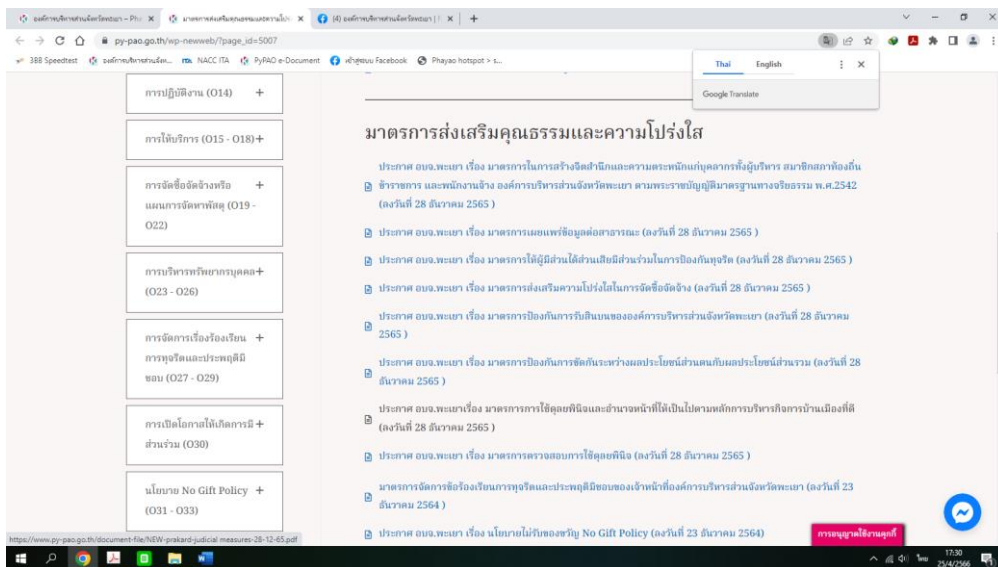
องค์การบริหารส่วนจังหวัดพะเยา – Pha ×
มาตรการส่งเสริมคุณธรรมและความโปร่ง ×
(4) องค์การบริหารส่วนจังหวัดพะเยา | F ×
+

py-pao.go.th/wp-newweb/?page_id=5007

3BB Speedtest | องค์การบริหารส่วนจังห... | NACC ITA | PyPAO e-Document | เข้าสู่ระบบ Facebook | Phayao hotspot > s...

Thai | English
Google Translate

การปฏิบัติงาน (O14) +

การให้บริการ (O15 - O18)+

การจัดซื้อจัดจ้างหรือการจัดหาพัสดุ (O19 - O22) +

การบริหารทรัพยากรบุคคล+ (O23 - O26)

การจัดการเรื่องร้องเรียนการทุจริตและประพฤติมิชอบ (O27 - O29) +

การเปิดโอกาสให้เกิดการมีส่วนร่วม (O30) +

นโยบาย No Gift Policy (O31 - O33) +

มาตรการส่งเสริมคุณธรรมและความโปร่งใส

ประกาศ อบจ.พะเยา เรื่อง มาตรการในการสร้างจิตสำนึกและความตระหนักแก่บุคลากรทั้งผู้บริหาร สมาชิกสภาท้องถิ่น ข้าราชการ และพนักงานจ้าง องค์การบริหารส่วนจังหวัดพะเยา ตามพระราชบัญญัติมาตรฐานทางจริยธรรม พ.ศ.2542 (ลงวันที่ 28 ธันวาคม 2565 )

ประกาศ อบจ.พะเยา เรื่อง มาตรการเผยแพร่ข้อมูลต่อสาธารณะ (ลงวันที่ 28 ธันวาคม 2565 )

ประกาศ อบจ.พะเยา เรื่อง มาตรการให้ผู้มีส่วนได้ส่วนเสียมีส่วนร่วมในการป้องกันทุจริต (ลงวันที่ 28 ธันวาคม 2565 )

ประกาศ อบจ.พะเยา เรื่อง มาตรการส่งเสริมความโปร่งใสในการจัดซื้อจัดจ้าง (ลงวันที่ 28 ธันวาคม 2565 )

ประกาศ อบจ.พะเยา เรื่อง มาตรการป้องกันการรับสินบนขององค์การบริหารส่วนจังหวัดพะเยา (ลงวันที่ 28 ธันวาคม 2565 )

ประกาศ อบจ.พะเยา เรื่อง มาตรการป้องกันการขัดกันระหว่างผลประโยชน์ส่วนตนกับผลประโยชน์ส่วนรวม (ลงวันที่ 28 ธันวาคม 2565 )

ประกาศ อบจ.พะเยาเรื่อง มาตรการการใช้ดุลยพินิจและอำนาจหน้าที่ให้เป็นไปตามหลักการบริหารกิจการบ้านเมืองที่ดี (ลงวันที่ 28 ธันวาคม 2565 )

ประกาศ อบจ.พะเยา เรื่อง มาตรการตรวจสอบการใช้ดุลยพินิจ (ลงวันที่ 28 ธันวาคม 2565 )

มาตรการจัดการข้อร้องเรียนการทุจริตและประพฤติมิชอบของเจ้าหน้าที่องค์การบริหารส่วนจังหวัดพะเยา (ลงวันที่ 23 ธันวาคม 2564 )

ประกาศ อบจ.พะเยา เรื่อง นโยบายไม่รับของขวัญ No Gift Policy (ลงวันที่ 23 ธันวาคม 2564)

https://www.py-pao.go.th/document-file/NEW-prakard-judicial measures-28-12-65.pdf

การอนุญาตใช้งานคุกกี้

ไทย 17:30 25/4/2566